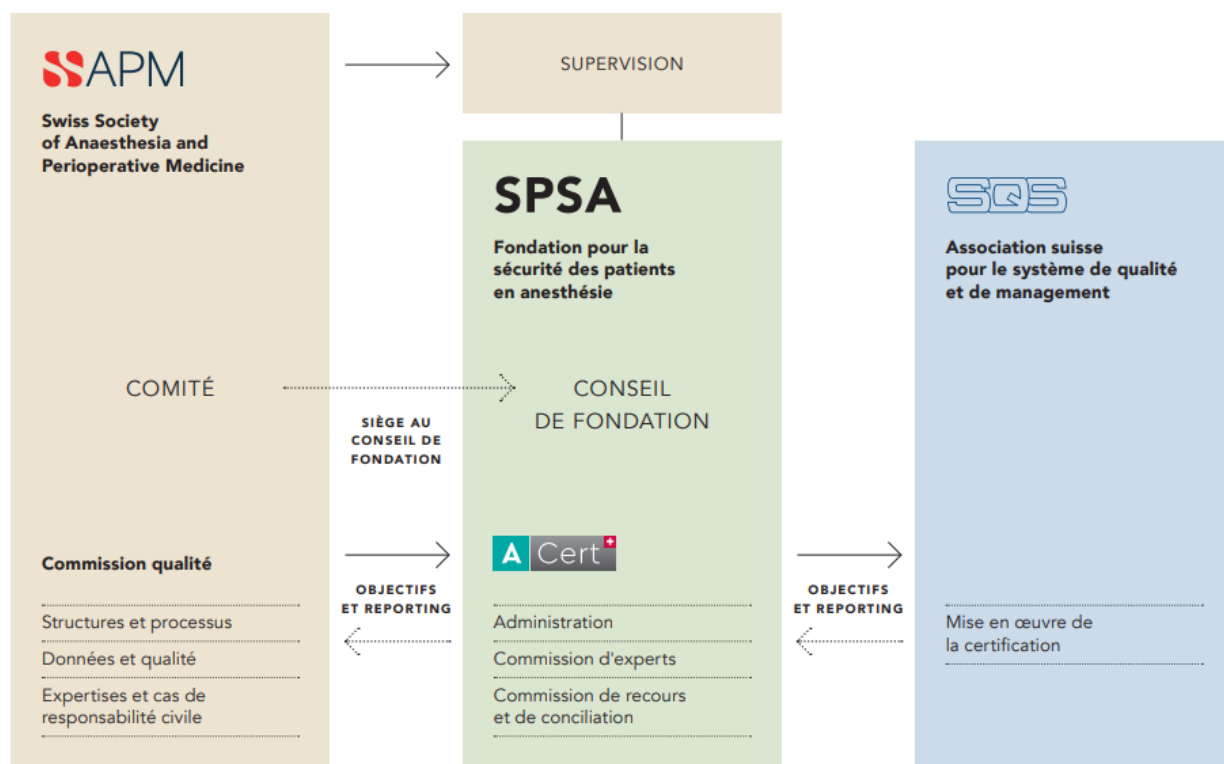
SSAPM

Swiss Society of Anaesthesia and Perioperative Medicine

SUPERVISION

SPSA

Fondation pour la sécurité des patients en anesthésie

SQS

Association suisse pour le système de qualité et de management

COMITÉ

CONSEIL DE FONDATION

SIÈGE AU CONSEIL DE FONDATION

Commission qualité

A Cert

OBJECTIFS ET REPORTING

OBJECTIFS ET REPORTING

Structures et processus

Données et qualité

Expertises et cas de responsabilité civile

Administration

Commission d'experts

Commission de recours et de conciliation

Mise en œuvre de la certification